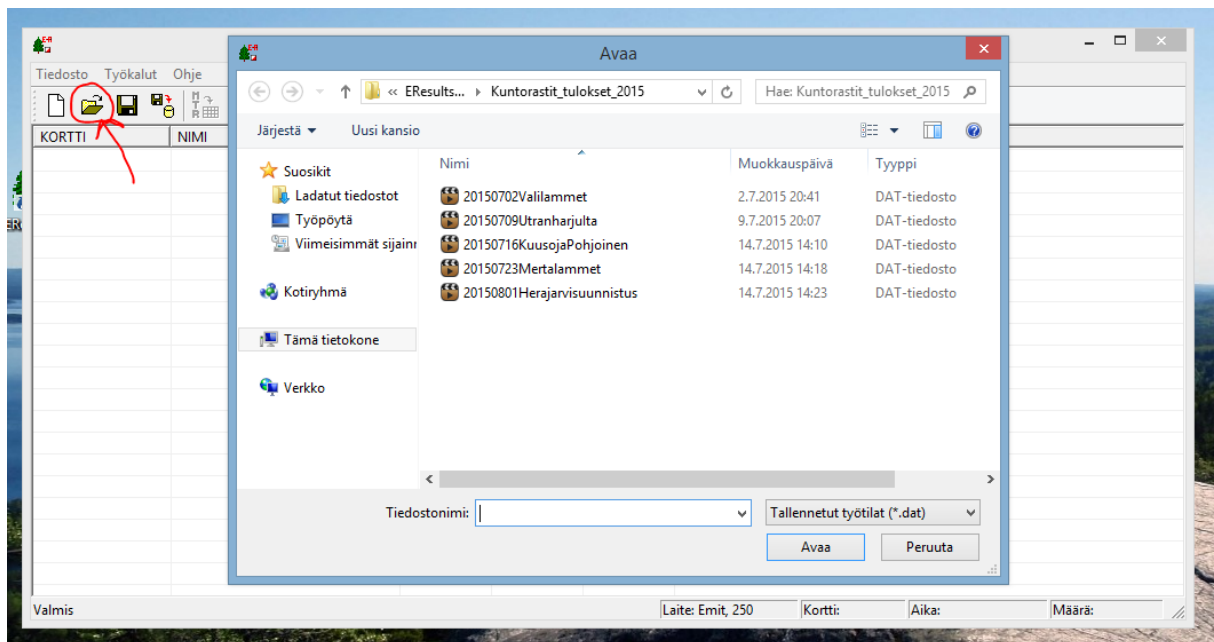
Tiedosto Työkalut Ohje

KORTTI NIMI

Avaa

« EResults... ▸ Kuntorastit_tulokset_2015

Hae: Kuntorastit_tulokset_2015

Järjestä ▾ Uusi kansio

Suosikit
Ladatut tiedostot
Työpöytä
Viimeisimmät sijainn
Kotiryhmä
Tämä tietokone
Verkko

| Nimi | Muokkauspäivä | Tyyppi |
|---|---|---|
| 20150702Valilammet | 2.7.2015 20:41 | DAT-tiedosto |
| 20150709Utranharjulta | 9.7.2015 20:07 | DAT-tiedosto |
| 20150716KuusojaPohjoinen | 14.7.2015 14:10 | DAT-tiedosto |
| 20150723Mertalammet | 14.7.2015 14:18 | DAT-tiedosto |
| 20150801Herajarvisuunnistus | 14.7.2015 14:23 | DAT-tiedosto |

Tiedostonimi:
Tallennetut työtilat (*.dat)
Avaa Peruuta

Valmis Laite: Emit, 250 Kortti: Aika: Määrä: